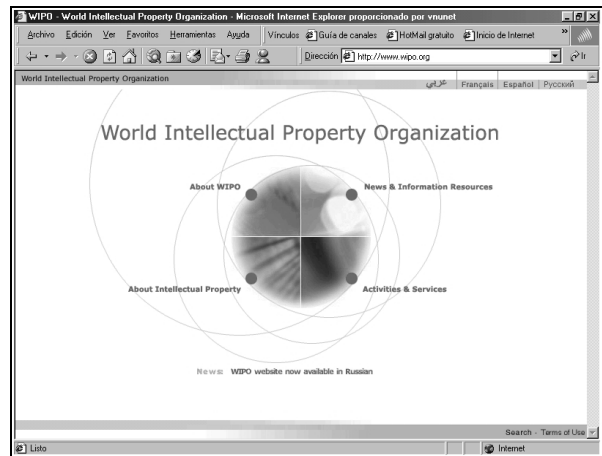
WIPO - World Intellectual Property Organization - Microsoft Internet Explorer proporcionado por vnunet

Archivo Edición Ver Favoritos Herramientas Ayuda

Vínculos Guía de canales HotMail gratuito Inicio de Internet

Dirección http://www.wipo.org

Ir

World Intellectual Property Organization

عربي Français Español Русский

World Intellectual Property Organization

About WIPO

News & Information Resources

About Intellectual Property

Activities & Services

News WIPO website now available in Russian

Search · Terms of Use

Listo

Internet